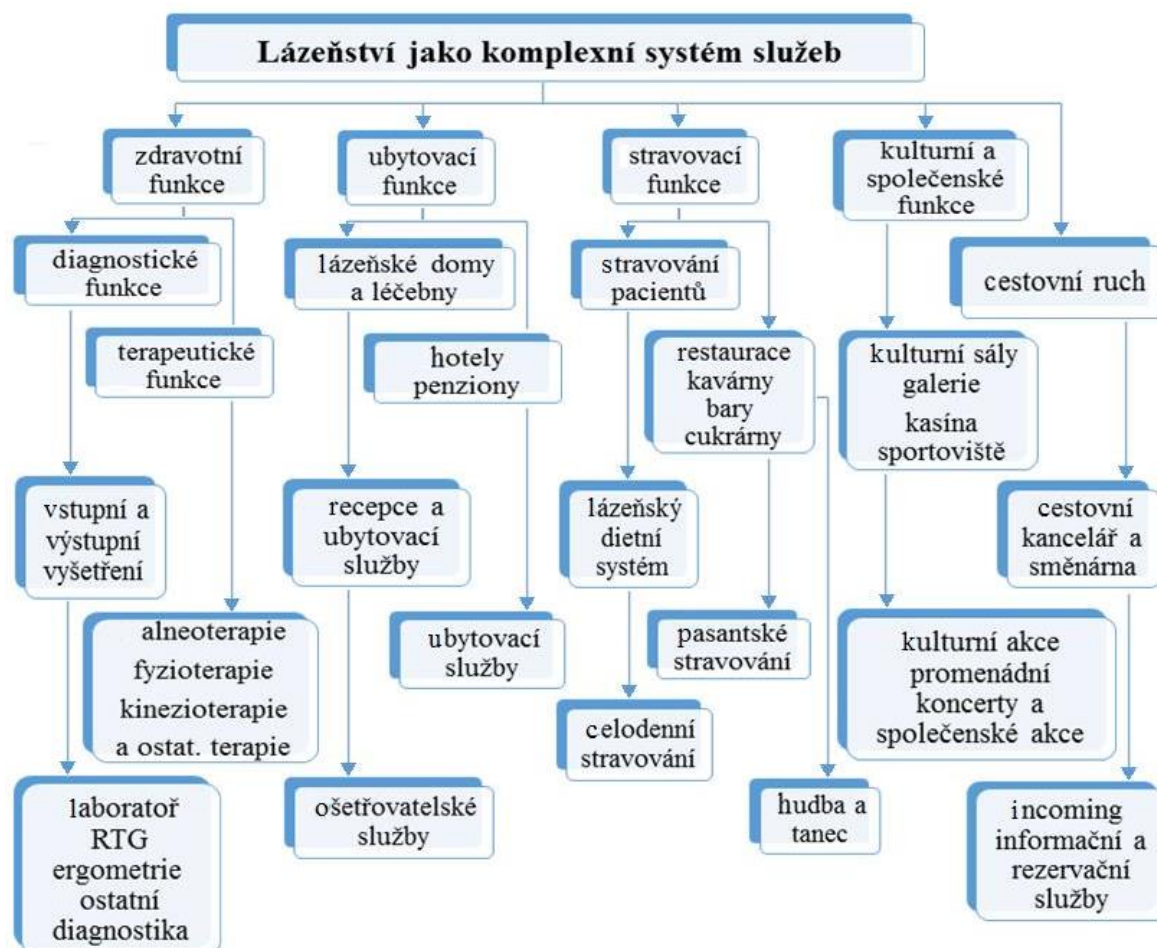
Lázeňství jako komplexní systém služeb

zdravotní funkce

diagnostické funkce

terapeutické funkce

vstupní a výstupní vyšetření

alneoterapie fyzioterapie kinezioterapie a ostat. terapie

laboratoř RTG ergometrie ostatní diagnostika

ubytovací funkce

lázeňské domy a léčebny

hotely penziony

recepce a ubytovací služby

ubytovací služby

ošetřovatelské služby

stravovací funkce

stravování pacientů

restaurace kavárny bary cukrárny

lázeňský dietní systém

pasantské stravování

celodenní stravování

hudba a tanec

kulturní a společenské funkce

kulturní sály galerie kasína sportoviště

kulturní akce promenádní koncerty a společenské akce

cestovní ruch

cestovní kancelář a směnárna

incoming informační a rezervační služby